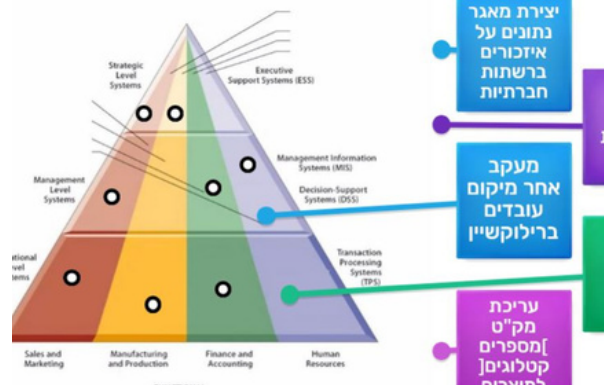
Strategic Level Systems

Executive Support Systems (ESS)

Management Level Systems

Management Information Systems (MIS)

Decision-Support Systems (DSS)

ational evel ems

Transaction Processing Systems (TPS)

Sales and Marketing

Manufacturing and Production

Finance and Accounting

Human Resources

יצירת מאגר נתונים על איזכורים ברשתות חברתיות

מעקב אחר מיקום עובדים בריל-טיים

עריכת מק"ט ]מספרים קטלוגים[ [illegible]